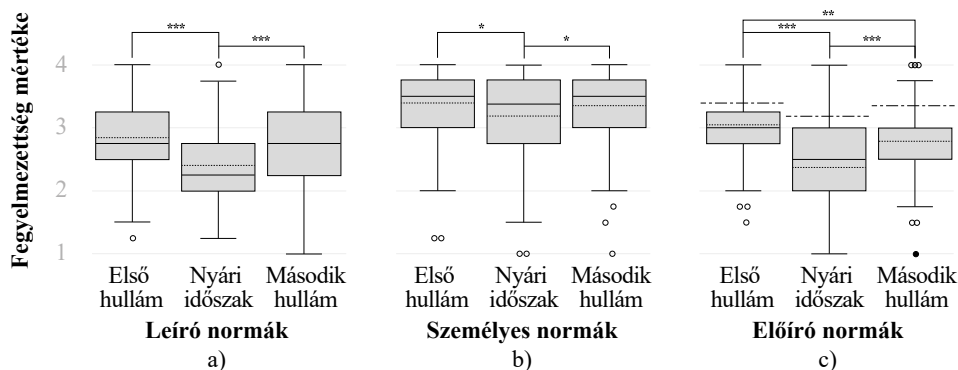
Fegyelmezettség mértéke

4
3
2
1

***
***
Első hullám
Nyári időszak
Második hullám
Leíró normák
a)

*
*
Első hullám
Nyári időszak
Második hullám
Személyes normák
b)

**
***
***
Első hullám
Nyári időszak
Második hullám
Előíró normák
c)